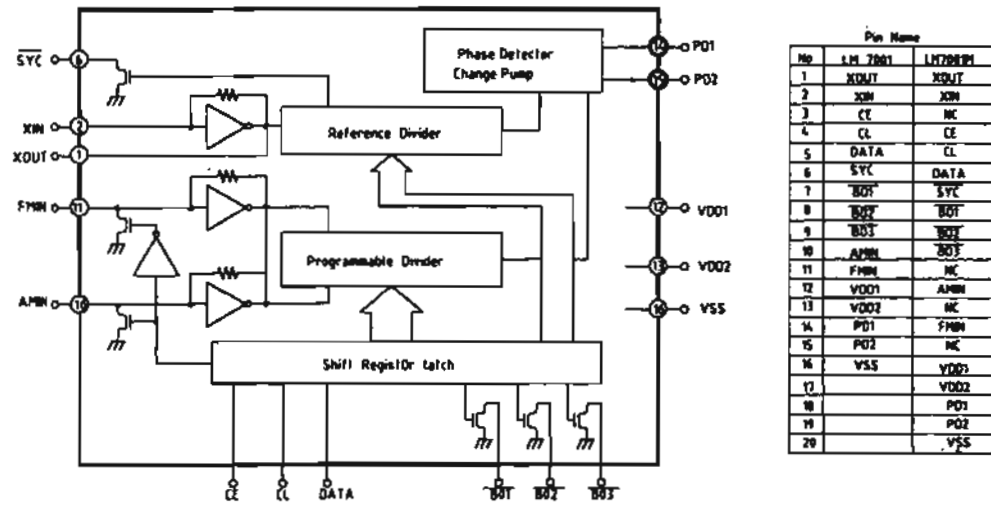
$\overline{SYC}$ 6
XIN 2
XOUT 1
FMIN 11
AMIN 10
Phase Detector
Change Pump
14 PO1
15 PO2
Reference Divider
Programmable Divider
Shift RegistOr Latch
12 VDD1
13 VDD2
16 VSS
CE
CL
DATA
$\overline{BO1}$
$\overline{BO2}$
$\overline{BO3}$

Pin Name

| No | LM 7001 | LM7001M |
|---|---|---|
| 1 | XOUT | XOUT |
| 2 | XIN | XIN |
| 3 | CE | NC |
| 4 | CL | CE |
| 5 | DATA | CL |
| 6 | $\overline{SYC}$ | DATA |
| 7 | $\overline{BO1}$ | $\overline{SYC}$ |
| 8 | $\overline{BO2}$ | $\overline{BO1}$ |
| 9 | $\overline{BO3}$ | $\overline{BO2}$ |
| 10 | AMIN | $\overline{BO3}$ |
| 11 | FMIN | NC |
| 12 | VDD1 | AMIN |
| 13 | VDD2 | NC |
| 14 | PO1 | FMIN |
| 15 | PO2 | NC |
| 16 | VSS | VDD1 |
| 17 | | VDD2 |
| 18 | | PO1 |
| 19 | | PO2 |
| 20 | | VSS |